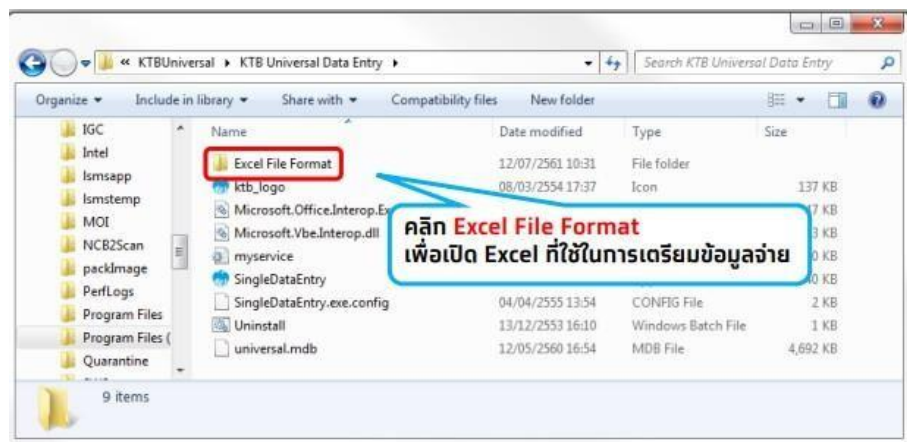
« KTBUniversal ▸ KTB Universal Data Entry ▸

Search KTB Universal Data Entry

Organize ▾ Include in library ▾ Share with ▾ Compatibility files New folder

IGC
Intel
Ismsapp
Ismstemp
MOI
NCB2Scan
packImage
PerfLogs
Program Files
Program Files (
Quarantine

| Name | Date modified | Type | Size |
|---|---|---|---|
| Excel File Format | 12/07/2561 10:31 | File folder | |
| ktb_logo | 08/03/2554 17:37 | Icon | 137 KB |
| Microsoft.Office.Interop.Ex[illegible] | | | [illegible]7 KB |
| Microsoft.Vbe.Interop.dll | | | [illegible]3 KB |
| myservice | | | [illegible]0 KB |
| SingleDataEntry | | | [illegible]0 KB |
| SingleDataEntry.exe.config | 04/04/2555 13:54 | CONFIG File | 2 KB |
| Uninstall | 13/12/2553 16:10 | Windows Batch File | 1 KB |
| universal.mdb | 12/05/2560 16:54 | MDB File | 4,692 KB |

คลิก Excel File Format
เพื่อเปิด Excel ที่ใช้ในการเตรียมข้อมูลจ่าย

9 items